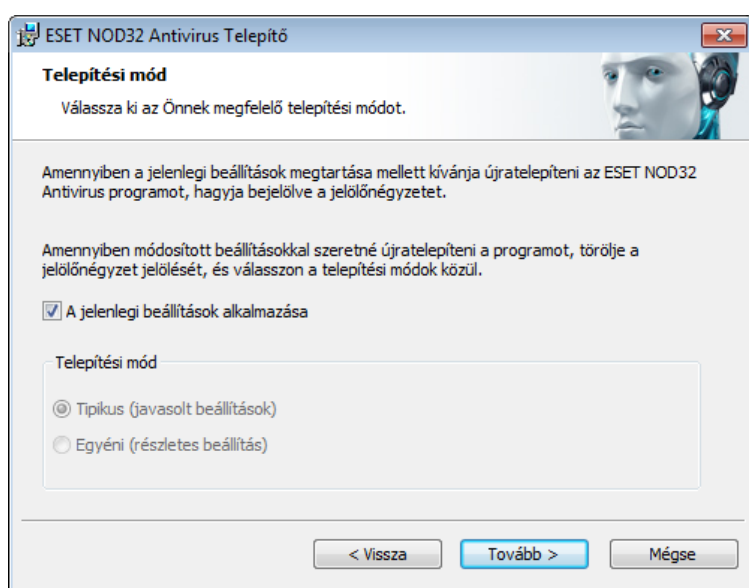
ESET NOD32 Antivirus Telepítő

Telepítési mód

Válassza ki az Önnek megfelelő telepítési módot.

Amennyiben a jelenlegi beállítások megtartása mellett kívánja újratelepíteni az ESET NOD32 Antivirus programot, hagyja bejelölve a jelölőnégyzetet.

Amennyiben módosított beállításokkal szeretné újratelepíteni a programot, törölje a jelölőnégyzet jelölését, és válasszon a telepítési módok közül.

A jelenlegi beállítások alkalmazása

Telepítési mód

Tipikus (javasolt beállítások)

Egyéni (részletes beállítás)

< Vissza

Tovább >

Mégse